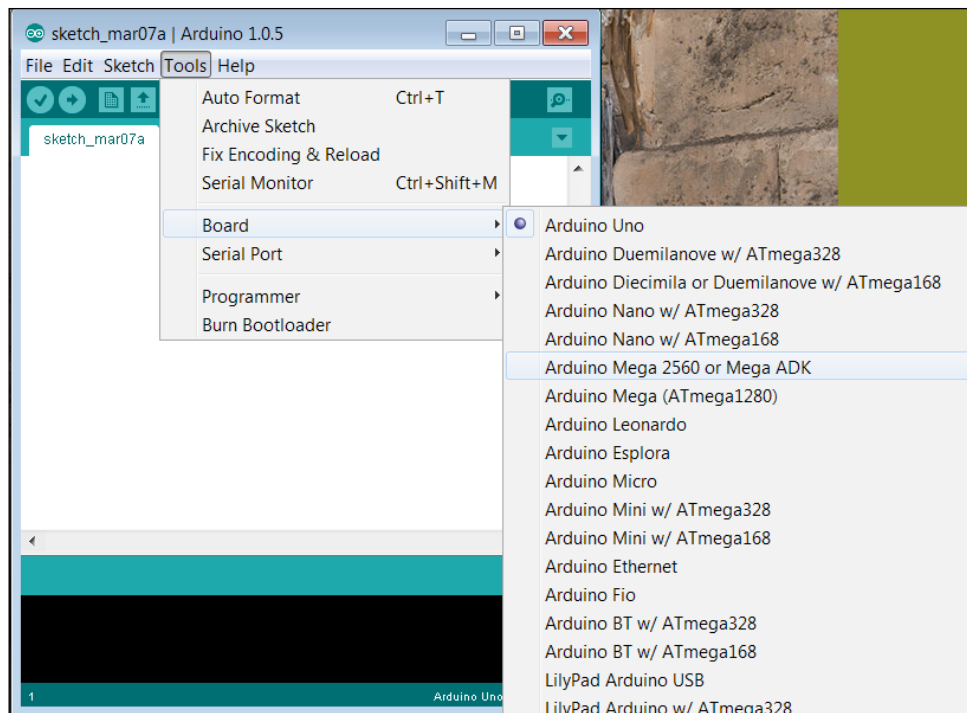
sketch_mar07a | Arduino 1.0.5

File Edit Sketch Tools Help

sketch_mar07a

Auto Format Ctrl+T
Archive Sketch
Fix Encoding & Reload
Serial Monitor Ctrl+Shift+M

Board
Serial Port

Programmer
Burn Bootloader

Arduino Uno
Arduino Duemilanove w/ ATmega328
Arduino Diecimila or Duemilanove w/ ATmega168
Arduino Nano w/ ATmega328
Arduino Nano w/ ATmega168
Arduino Mega 2560 or Mega ADK
Arduino Mega (ATmega1280)
Arduino Leonardo
Arduino Esplora
Arduino Micro
Arduino Mini w/ ATmega328
Arduino Mini w/ ATmega168
Arduino Ethernet
Arduino Fio
Arduino BT w/ ATmega328
Arduino BT w/ ATmega168
LilyPad Arduino USB
LilyPad Arduino w/ ATmega328

1

Arduino Uno